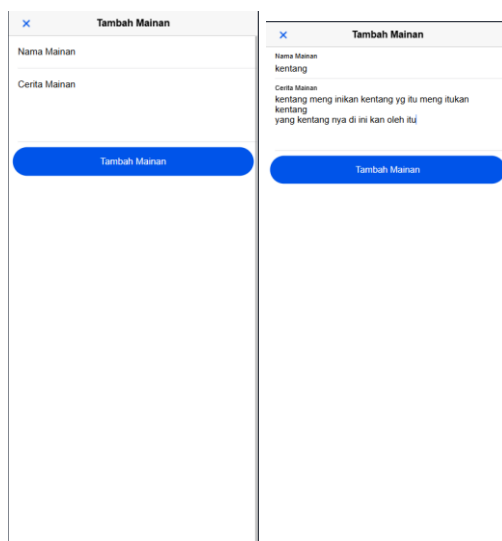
×
Tambah Mainan
Nama Mainan
Cerita Mainan
Tambah Mainan

×
Tambah Mainan
Nama Mainan
kentang
Cerita Mainan
kentang meng inikan kentang yg itu meng itukan kentang
yang kentang nya di ini kan oleh itu
Tambah Mainan